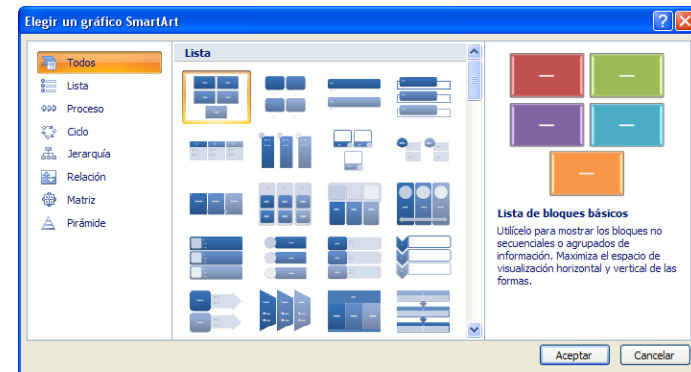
Elegir un gráfico SmartArt

Todos
Lista
Proceso
Ciclo
Jerarquía
Relación
Matriz
Pirámide

Lista

Lista de bloques básicos

Utilícelo para mostrar los bloques no secuenciales o agrupados de información. Maximiza el espacio de visualización horizontal y vertical de las formas.

Aceptar
Cancelar